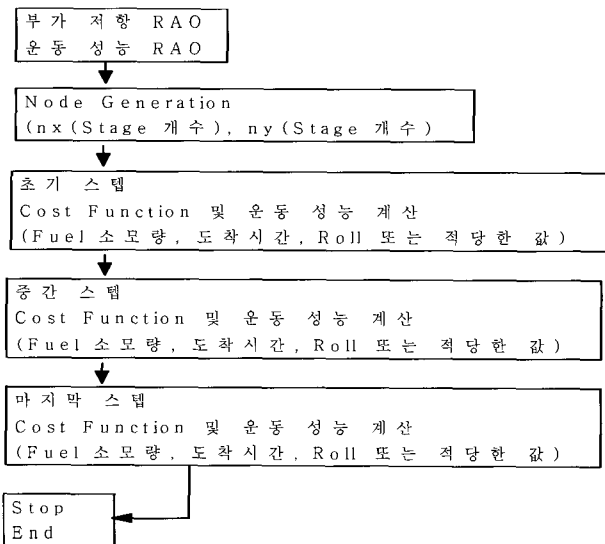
부가 저항 RAO
운동 성능 RAO

Node Generation
(nx(Stage 개수), ny(Stage 개수)

초기 스텝
Cost Function 및 운동 성능 계산
(Fuel 소모량, 도착시간, Roll 또는 적당한 값)

중간 스텝
Cost Function 및 운동 성능 계산
(Fuel 소모량, 도착시간, Roll 또는 적당한 값)

마지막 스텝
Cost Function 및 운동 성능 계산
(Fuel 소모량, 도착시간, Roll 또는 적당한 값)

Stop
End